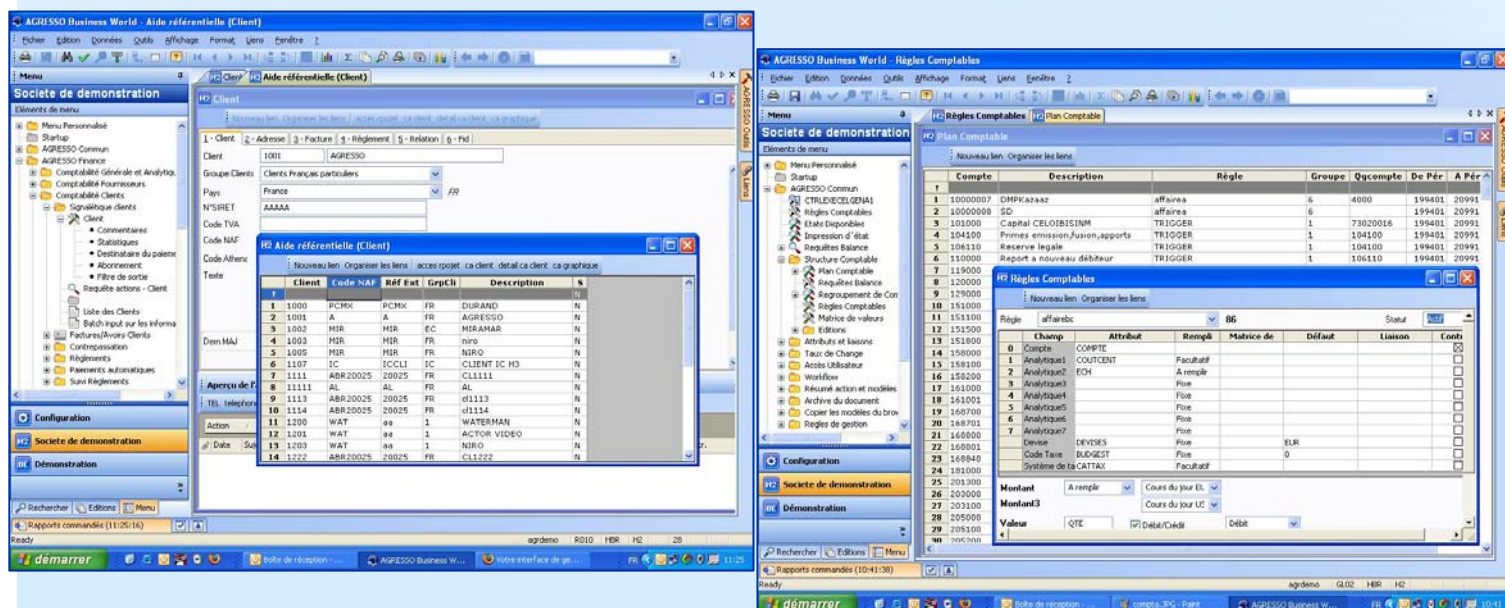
AGRESSO Business World - Aide référentielle (Client)

Fichier Edition Données Outils Affichage Format Liens Fenêtre ?

Menu

Societe de demonstration

Eléments de menu

Menu Personnalisé
Startup
AGRESSO Commun
AGRESSO Finance
Comptabilité Générale et Analytiqu
Comptabilité Fournisseurs
Comptabilité Clients
Signalétique clients
Client
Commentaires
Statistiques
Destinataire du paieme
Abonnement
Filtre de sortie
Requête actions - Client
Liste des Clients
Batch input sur les informa
Factures/Avoirs Clients
Contrepassation
Règlements
Paiements automatiques
Suivi Règlements

Configuration
Societe de demonstration
Démonstration

Rechercher Editions Menu
Rapports commandés (11:25:16)
Ready

Client Aide référentielle (Client)

Client

Nouveau lien Organiser les liens acces rpojet ca client detail ca client ca graphique

1 - Client 2 - Adresse 3 - Facture 4 - Règlement 5 - Relation 6 - Fid

Client 1001 AGRESSO
Groupe Clients Clients Français particuliers
Pays France FR
N°SIRET AAAAA
Code TVA
Code NAF
Code Athena
Texte

Dern MAJ

Aperçu de
TEL telephon
Action
Date Su

Aide référentielle (Client)

Nouveau lien Organiser les liens acces rpojet ca client detail ca client ca graphique

| | Client | Code NAF | Réf Ext | GrpCli | Description | S |
|---|---|---|---|---|---|---|
| 1 | 1000 | PCMX | PCMX | FR | DURAND | N |
| 2 | 1001 | A | A | FR | AGRESSO | N |
| 3 | 1002 | MIR | MIR | EC | MIRAMAR | N |
| 4 | 1003 | MIR | MIR | FR | niro | N |
| 5 | 1005 | MIR | MIR | FR | NIRO | N |
| 6 | 1107 | IC | ICCLI | IC | CLIENT IC H3 | N |
| 7 | 1111 | ABR20025 | 20025 | FR | CL1111 | N |
| 8 | 11111 | AL | AL | FR | AL | N |
| 9 | 1113 | ABR20025 | 20025 | FR | cl1113 | N |
| 10 | 1114 | ABR20025 | 20025 | FR | cl1114 | N |
| 11 | 1200 | WAT | aa | 1 | WATERMAN | N |
| 12 | 1201 | WAT | aa | 1 | ACTOR VIDEO | N |
| 13 | 1203 | WAT | aa | 1 | NIRO | N |
| 14 | 1222 | ABR20025 | 20025 | FR | CL1222 | N |

agrdemo R010 HBR H2 28

démarrer Boîte de réception - ... AGRESSO Business W... Votre interface de ge... 11:25

AGRESSO Business World - Règles Comptables

Fichier Edition Données Outils Affichage Format Liens Fenêtre ?

Menu

Societe de demonstration

Eléments de menu

Menu Personnalisé
Startup
AGRESSO Commun
CTRLEXECELGENA1
Règles Comptables
Etats Disponibles
Impression d'état
Requêtes Balance
Structure Comptable
Plan Comptable
Requêtes Balance
Regroupement de Con
Règles Comptables
Matrice de valeurs
Editions
Attributs et liaisons
Taux de Change
Accès Utilisateur
Workflow
Résumé action et modèles
Archive du document
Copier les modèles du brou
Regles de gestion

Configuration
Societe de demonstration
Démonstration

Rechercher Editions Menu
Rapports commandés (10:41:38)
Ready

Règles Comptables Plan Comptable

Plan Comptable

Nouveau lien Organiser les liens

| | Compte | Description | Règle | Groupe | Qgcompte | De Pér | A Pér |
|---|---|---|---|---|---|---|---|
| 1 | 10000007 | DMPKazaaz | affairea | 6 | 4000 | 199401 | 20991 |
| 2 | 10000008 | SD | affairea | 6 | | 199401 | 20991 |
| 3 | 101000 | Capital CELOIBISINM | TRIGGER | 1 | 73020016 | 199401 | 20991 |
| 4 | 104100 | Primes emission,fusion,apports | TRIGGER | 1 | 104100 | 199401 | 20991 |
| 5 | 106110 | Reserve legale | TRIGGER | 1 | 104100 | 199401 | 20991 |
| 6 | 110000 | Report a nouveau débiteur | TRIGGER | 1 | 106110 | 199401 | 20991 |
| 7 | 119000 | | | | | | |
| 8 | 120000 | | | | | | |
| 9 | 129000 | | | | | | |
| 10 | 151000 | | | | | | |
| 11 | 151100 | | | | | | |
| 12 | 151500 | | | | | | |
| 13 | 151800 | | | | | | |
| 14 | 158000 | | | | | | |
| 15 | 158100 | | | | | | |
| 16 | 158200 | | | | | | |
| 17 | 161000 | | | | | | |
| 18 | 161001 | | | | | | |
| 19 | 168700 | | | | | | |
| 20 | 168701 | | | | | | |
| 21 | 168800 | | | | | | |
| 22 | 168801 | | | | | | |
| 23 | 168840 | | | | | | |
| 24 | 181000 | | | | | | |
| 25 | 201300 | | | | | | |
| 26 | 203000 | | | | | | |
| 27 | 203100 | | | | | | |
| 28 | 205000 | | | | | | |
| 29 | 205100 | | | | | | |
| 30 | 205200 | | | | | | |

Règles Comptables

Nouveau lien Organiser les liens

Règle affairebc 86 Statut Actif

| | Champ | Attribut | Rempli | Matrice de | Défaut | Liaison | Contr |
|---|---|---|---|---|---|---|---|
| 0 | Compte | COMPTE | | | | | |
| 1 | Analytique1 | COUTCENT | Facultatif | | | | |
| 2 | Analytique2 | ECH | A remplir | | | | |
| 3 | Analytique3 | | Fixe | | | | |
| 4 | Analytique4 | | Fixe | | | | |
| 5 | Analytique5 | | Fixe | | | | |
| 6 | Analytique6 | | Fixe | | | | |
| 7 | Analytique7 | | Fixe | | | | |
| | Devise | DEVISES | Fixe | | EUR | | |
| | Code Taxe | BUDGEST | Fixe | | 0 | | |
| | Système de ta | CATTAX | Facultatif | | | | |

Montant A remplir Cours du jour EL
Montant3 Cours du jour US
Valeur QTE Débit/Crédit Débit

agrdemo GL02 HBR H2

démarrer Boîte de réception - ... compta.JPG - Paint AGRESSO Business W... 10:41